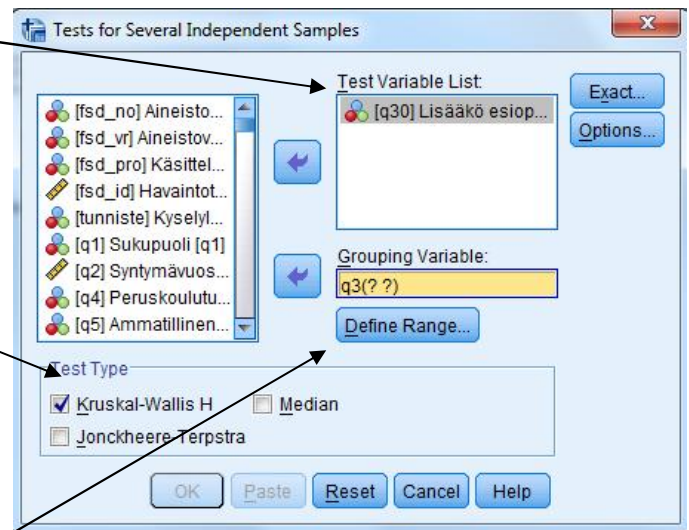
Tests for Several Independent Samples

[fsd_no] Aineisto...
[fsd_vr] Aineistov...
[fsd_pro] Käsittel...
[fsd_id] Havaintot...
[tunniste] Kyselyl...
[q1] Sukupuoli [q1]
[q2] Syntymävuos...
[q4] Peruskoulutu...
[q5] Ammatillinen...

Test Variable List:
[q30] Lisääkö esiop...

Exact...
Options...

Grouping Variable:
q3(? ?)

Define Range...

Test Type
Kruskal-Wallis H
Median
Jonckheere-Terpstra

OK
Paste
Reset
Cancel
Help